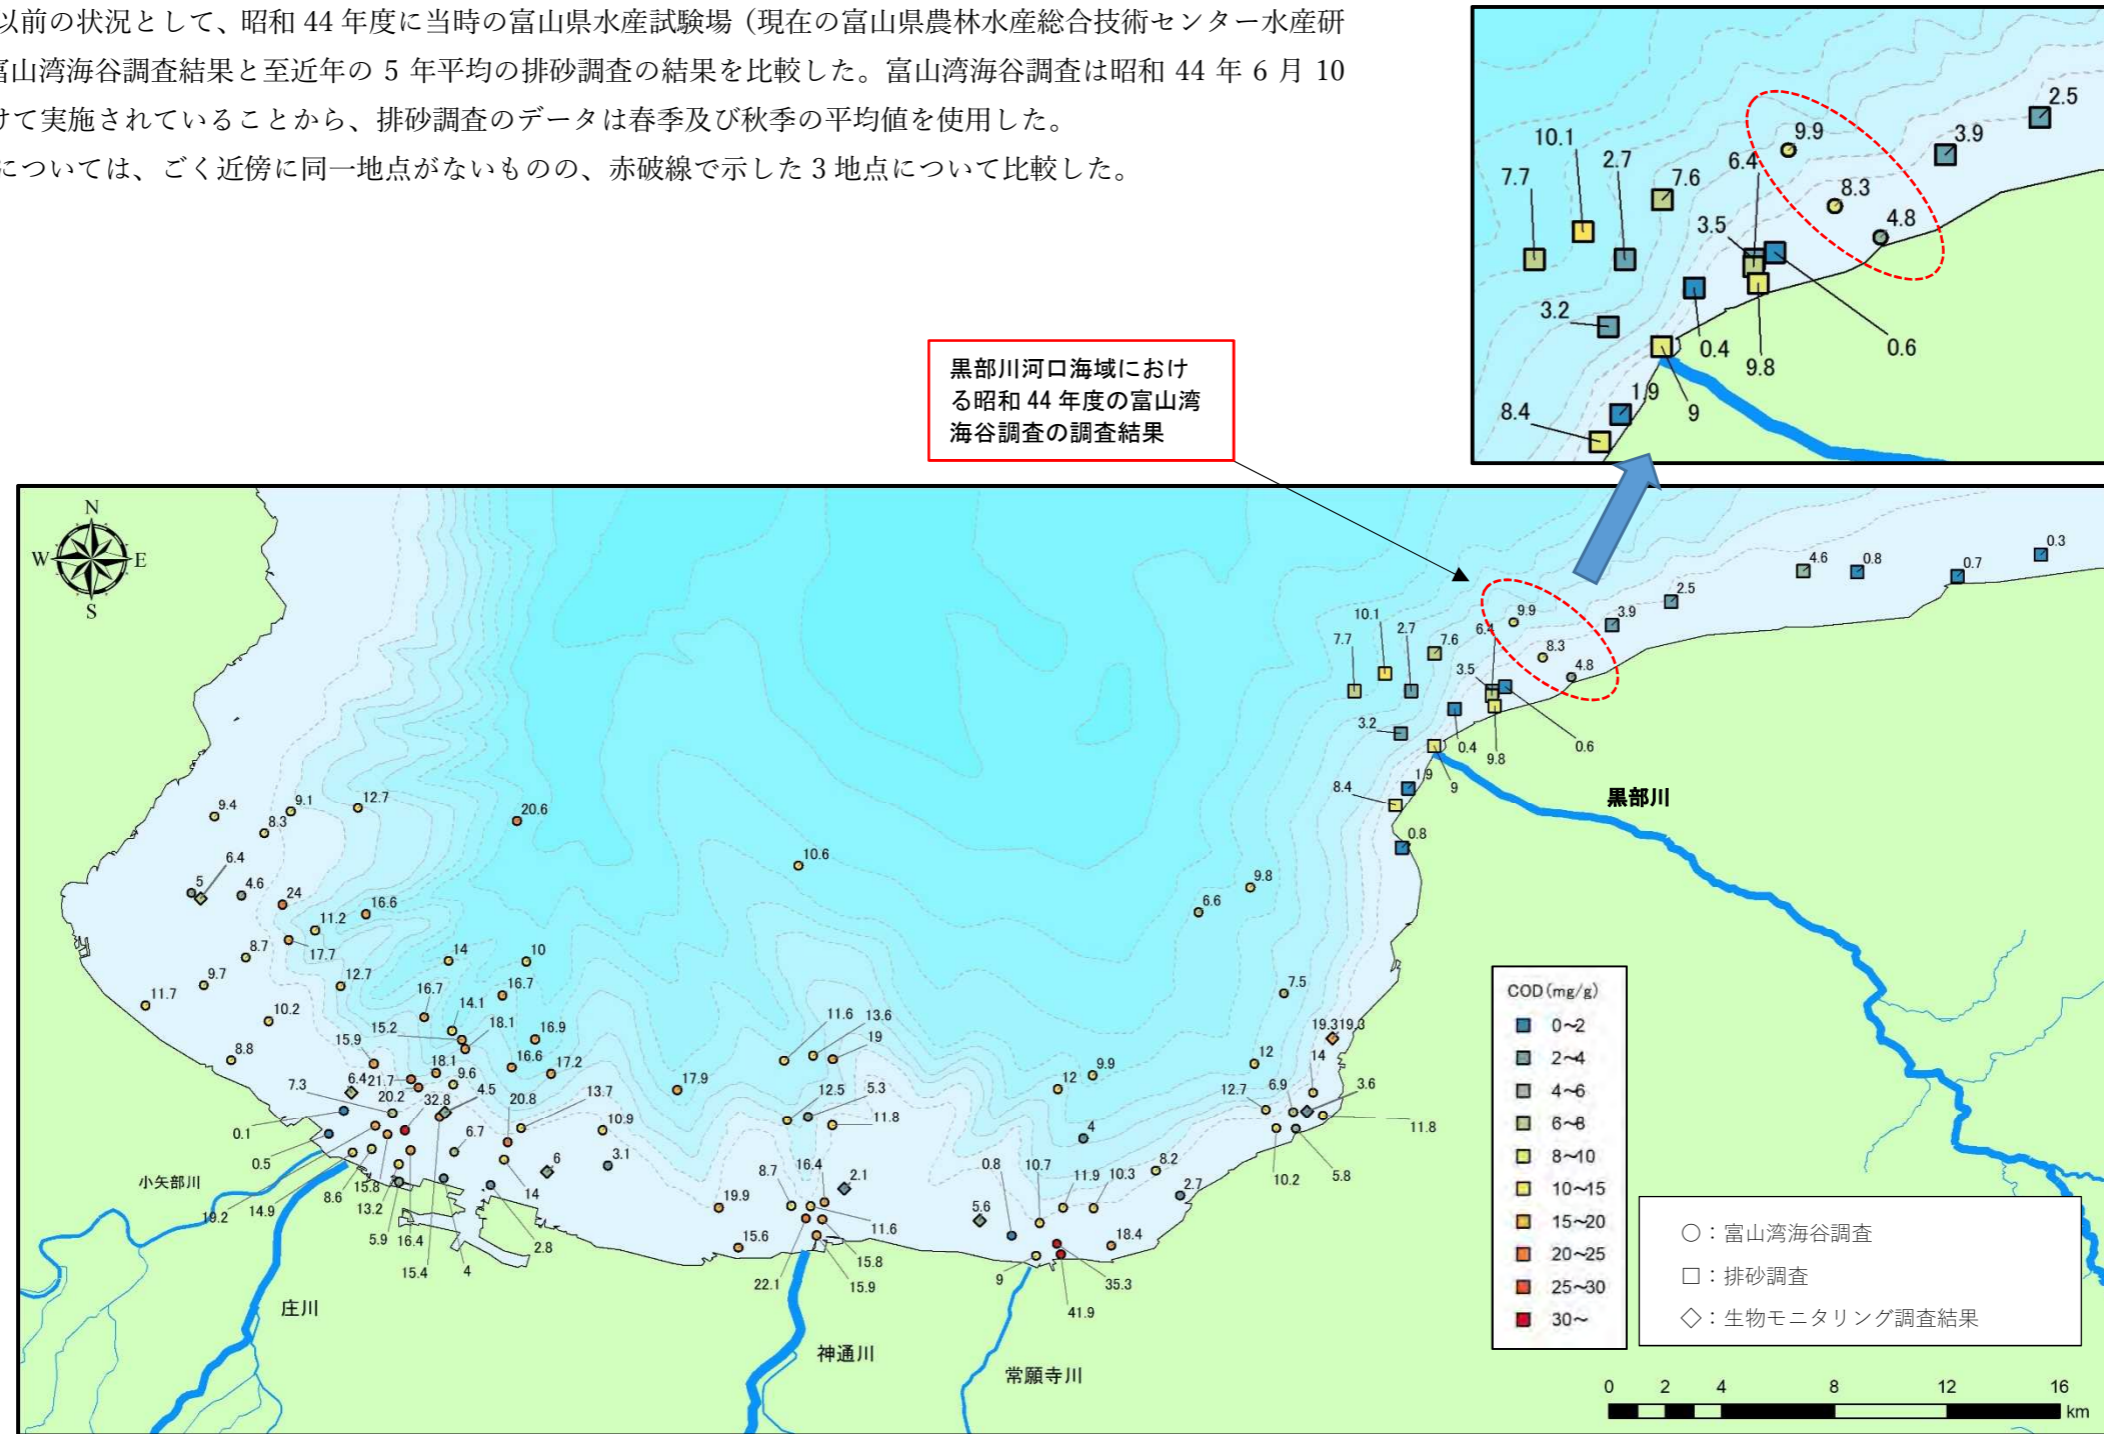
以前の状況として、昭和 44 年度に当時の富山県水産試験場（現在の富山県農林水産総合技術センター水産研
富山湾海谷調査結果と至近年の 5 年平均の排砂調査の結果を比較した。富山湾海谷調査は昭和 44 年 6 月 10
けて実施されていることから、排砂調査のデータは春季及び秋季の平均値を使用した。
については、ごく近傍に同一地点がないものの、赤破線で示した 3 地点について比較した。

黒部川河口海域における昭和 44 年度の富山湾海谷調査の調査結果

10.1 2.7 7.7 7.6 6.4 9.9 8.3 4.8 3.9 2.5 3.5 3.2 0.4 9.8 0.6 1.9 9 8.4

N W E S

0.3 4.6 0.8 0.7 2.5 3.9 9.9 10.1 2.7 7.6 6.4 8.3 7.7 3.5 4.8 3.2 0.4 9.8 0.6 1.9 9 8.4 0.8

黒部川

9.4 9.1 12.7 8.3 20.6 6.4 10.6 5 4.6 24 16.6 11.2 9.8 6.6 8.7 17.7 14 10 9.7 12.7 16.7 11.7 16.7 14.1 10.2 18.1 15.2 16.9 15.9 16.6 8.8 18.1 17.2 7.3 6.4 21.7 9.6 4.5 13.7 17.9 20.2 32.8 20.8 10.9 0.1 6.7 6 3.1 0.5 15.8 14 13.2 8.6 14.9 19.2 5.9 16.4 2.8 15.4 4

7.5 11.6 13.6 19 12.5 5.3 11.8 19.3 19.3 12 14 9.9 12 12.7 6.9 3.6 11.8 4 0.8 10.7 8.2 2.7 11.9 10.3 10.2 5.8 8.7 16.4 2.1 19.9 11.6 15.6 5.6 18.4 15.8 22.1 15.9 9 35.3 41.9

小矢部川

庄川

神通川

常願寺川

COD (mg/g)
0~2
2~4
4~6
6~8
8~10
10~15
15~20
20~25
25~30
30~

○：富山湾海谷調査
□：排砂調査
◇：生物モニタリング調査結果

0 2 4 8 12 16 km